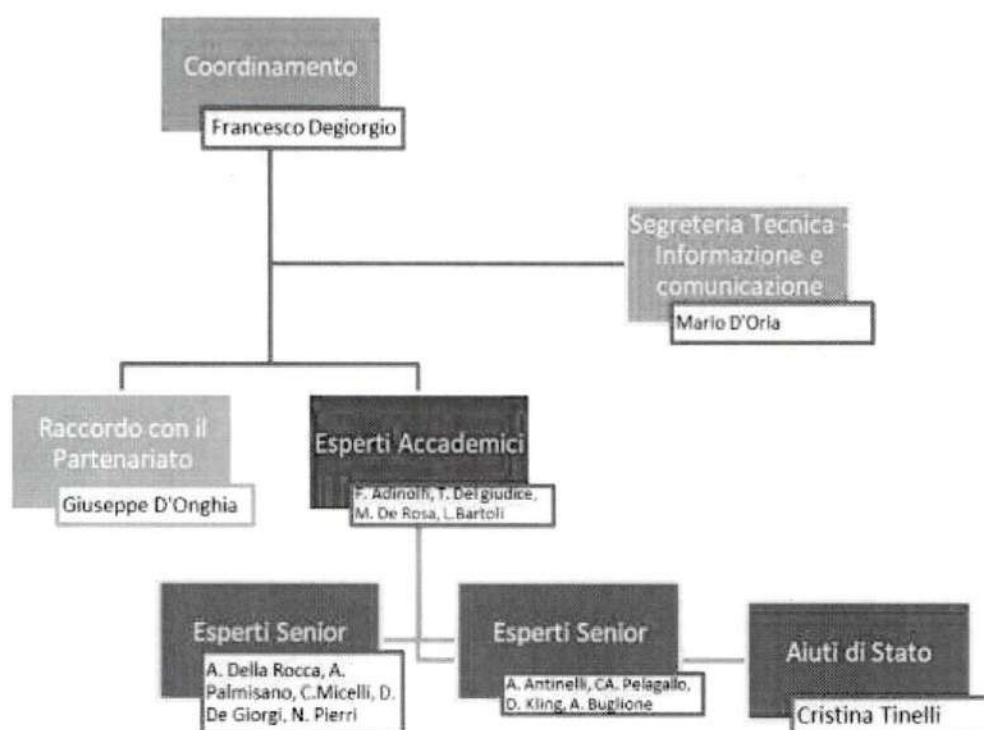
Coordinamento

Francesco Degiorgio

Segreteria Tecnica - Informazione e comunicazione

Mario D'Oria

Raccordo con il Partenariato

Giuseppe D'Onghia

Esperti Accademici

F. Adinolfi, T. Del giudice, M. De Rosa, L.Bartoli

Esperti Senior

A. Della Rocca, A. Palmisano, C.Micelli, D. De Giorgi, N. Pierri

Esperti Senior

A. Antinelli, CA. Pelagallo, D. Kling, A. Buglione

Aiuti di Stato

Cristina Tinelli